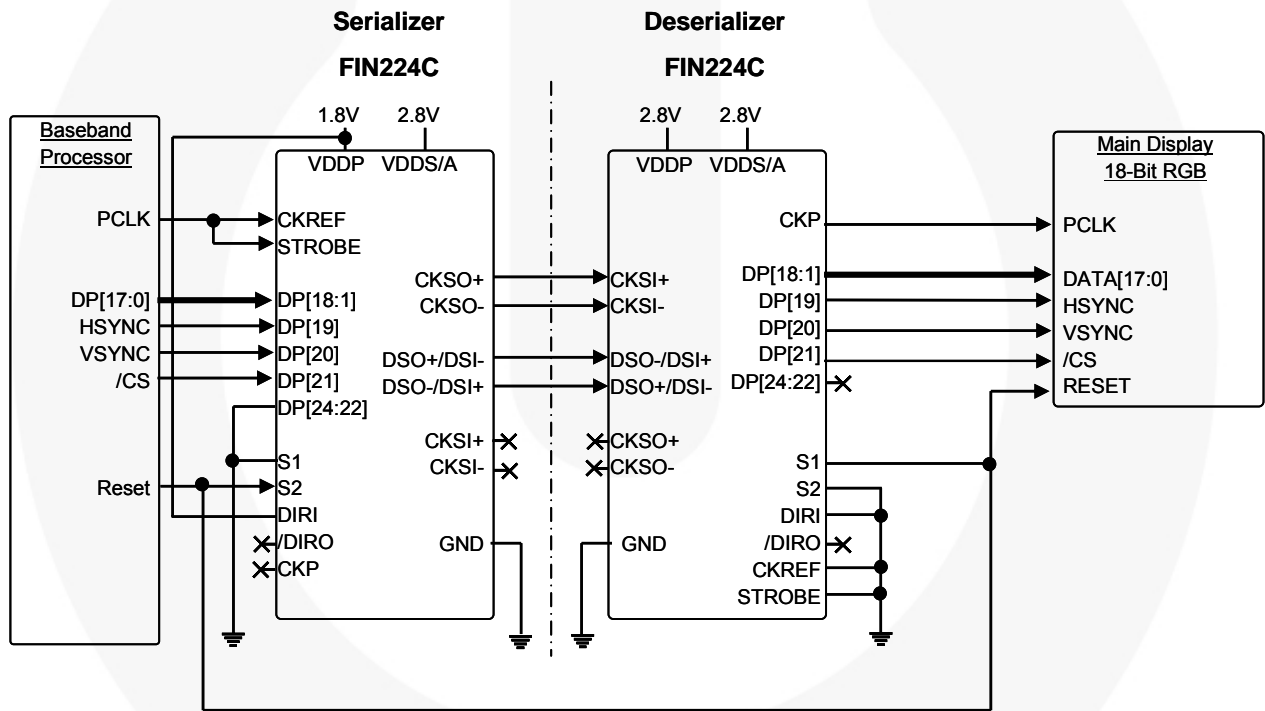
Serializer
FIN224C

Deserializer
FIN224C

Baseband Processor
PCLK
DP[17:0]
HSYNC
VSYNC
/CS
Reset

1.8V 2.8V
VDDP VDDS/A
CKREF
STROBE
DP[18:1]
DP[19]
DP[20]
DP[21]
DP[24:22]
S1
S2
DIRI
/DIRO
CKP
CKSO+
CKSO-
DSO+/DSI-
DSO-/DSI+
CKSI+
CKSI-
GND

2.8V 2.8V
VDDP VDDS/A
CKSI+
CKSI-
DSO-/DSI+
DSO+/DSI-
CKSO+
CKSO-
GND
CKP
DP[18:1]
DP[19]
DP[20]
DP[21]
DP[24:22]
S1
S2
DIRI
/DIRO
CKREF
STROBE

Main Display
18-Bit RGB
PCLK
DATA[17:0]
HSYNC
VSYNC
/CS
RESET